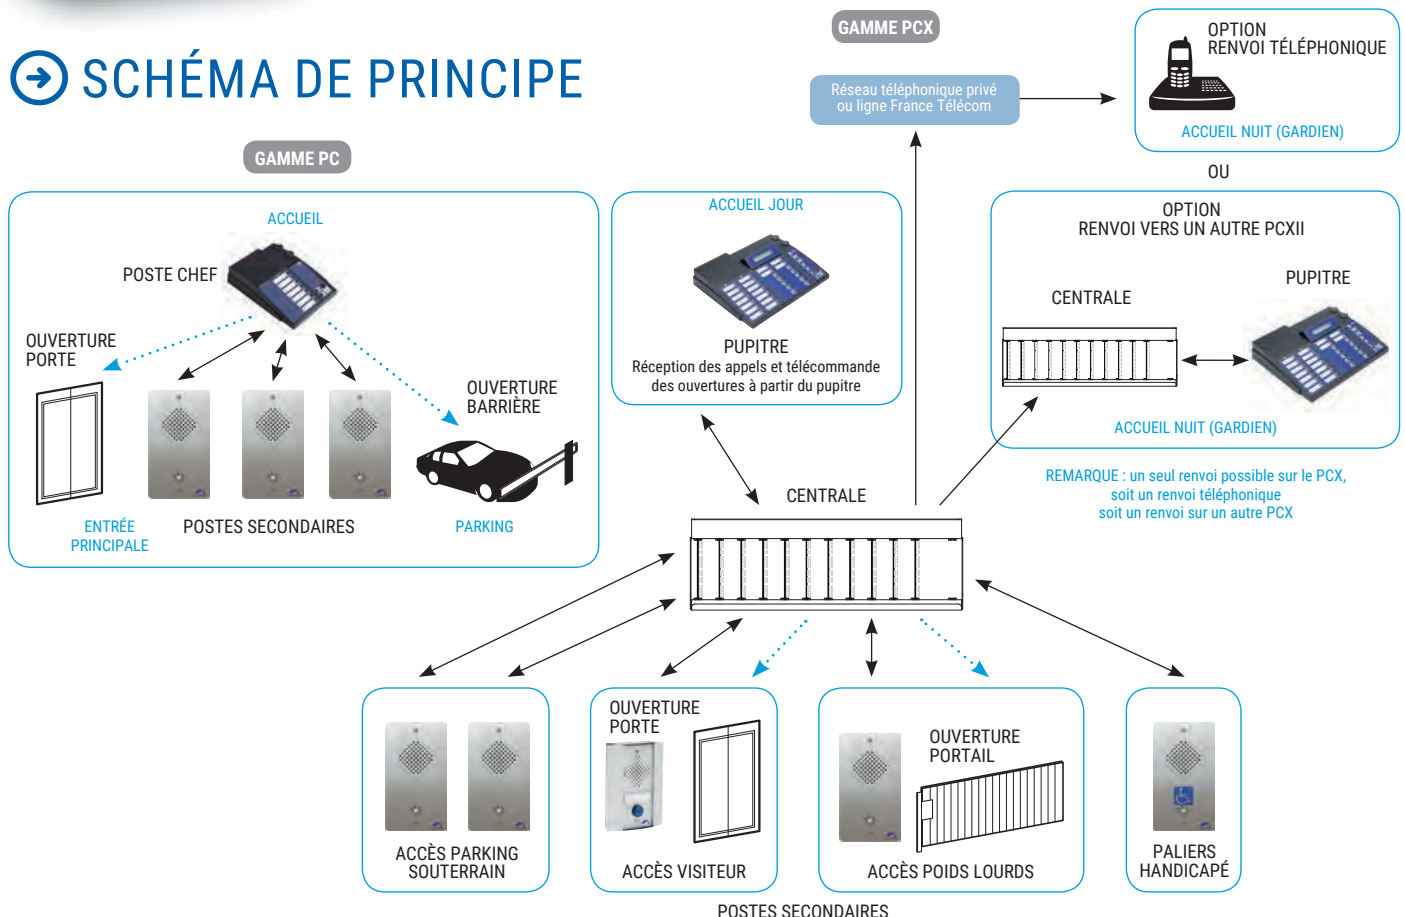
SCHÉMA DE PRINCIPE

GAMME PCX

Réseau téléphonique privé ou ligne France Télécom

OPTION
RENVOI TÉLÉPHONIQUE

ACCUEIL NUIT (GARDIEN)

OU

GAMME PC

ACCUEIL

POSTE CHEF

OUVERTURE PORTE

OUVERTURE BARRIÈRE

ENTRÉE PRINCIPALE

POSTES SECONDAIRES

PARKING

ACCUEIL JOUR

PUPITRE
Réception des appels et télécommande des ouvertures à partir du pupitre

OPTION
RENVOI VERS UN AUTRE PCXII

CENTRALE

PUPITRE

ACCUEIL NUIT (GARDIEN)

REMARQUE : un seul renvoi possible sur le PCX, soit un renvoi téléphonique soit un renvoi sur un autre PCX

CENTRALE

ACCÈS PARKING SOUTERRAIN

OUVERTURE PORTE

ACCÈS VISITEUR

OUVERTURE PORTAIL

ACCÈS POIDS LOURDS

PALIERS HANDICAPÉ

POSTES SECONDAIRES